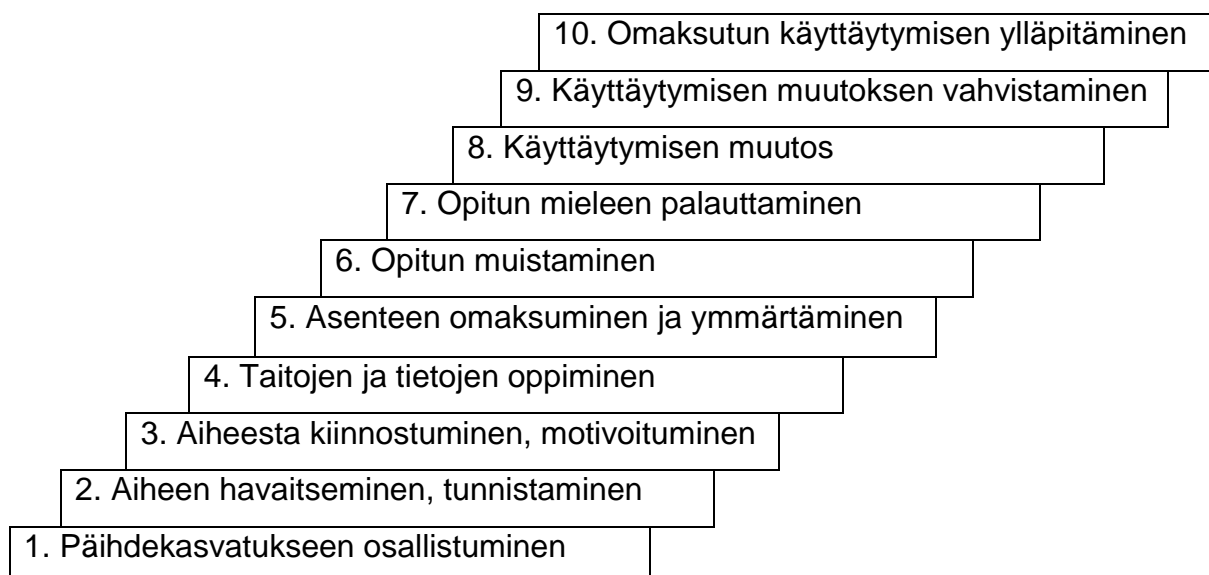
10. Omaksutun käyttäytymisen ylläpitäminen

9. Käyttäytymisen muutoksen vahvistaminen

8. Käyttäytymisen muutos

7. Opitun mieleen palauttaminen

6. Opitun muistaminen

5. Asenteen omaksuminen ja ymmärtäminen

4. Taitojen ja tietojen oppiminen

3. Aiheesta kiinnostuminen, motivoituminen

2. Aiheen havaitseminen, tunnistaminen

1. Päihdekasvatukseen osallistuminen